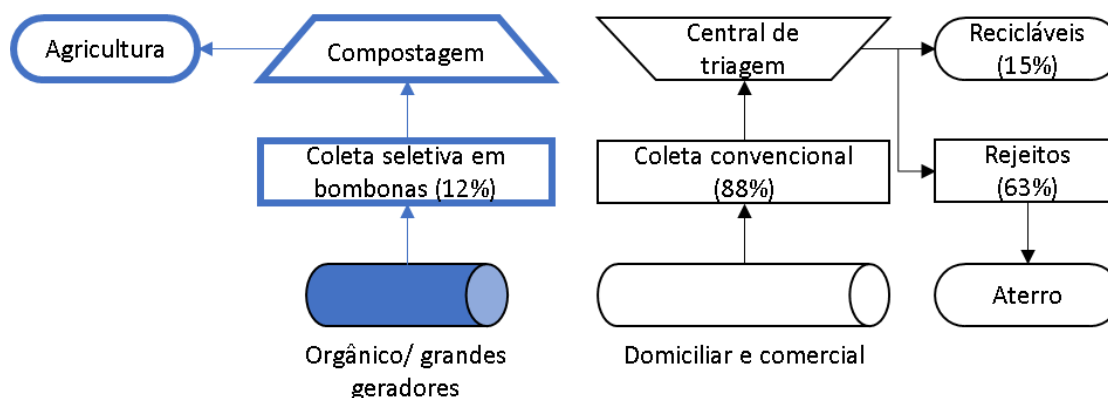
Agricultura

Compostagem

Coleta seletiva em bombonas (12%)

Orgânico/ grandes geradores

Central de triagem

Recicláveis (15%)

Coleta convencional (88%)

Rejeitos (63%)

Aterro

Domiciliar e comercial